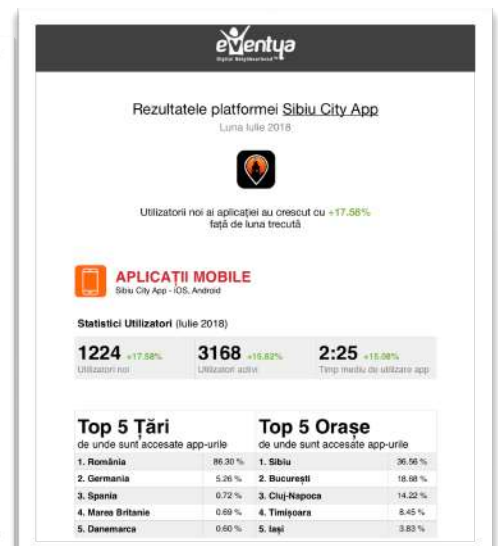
eventya
Digital Neighbourhood

Rezultatele platformei Sibiu City App
Luna Iulie 2018

Utilizatorii noi ai aplicației au crescut cu +17.58% față de luna trecută

APLICAȚII MOBILE
Sibiu City App - iOS, Android

Statistici Utilizatori (Iulie 2018)

1224 +17.58%
Utilizatori noi

3168 +15.62%
Utilizatori activi

2:25 +15.08%
Timp mediu de utilizare app

Top 5 Țări
de unde sunt accesate app-urile

| | |
|---|---|
| 1. România | 86.30 % |
| 2. Germania | 5.26 % |
| 3. Spania | 0.72 % |
| 4. Marea Britanie | 0.69 % |
| 5. Danemarca | 0.60 % |

Top 5 Orașe
de unde sunt accesate app-urile

| | |
|---|---|
| 1. Sibiu | 36.56 % |
| 2. București | 18.68 % |
| 3. Cluj-Napoca | 14.22 % |
| 4. Timișoara | 8.45 % |
| 5. Iași | 3.83 % |